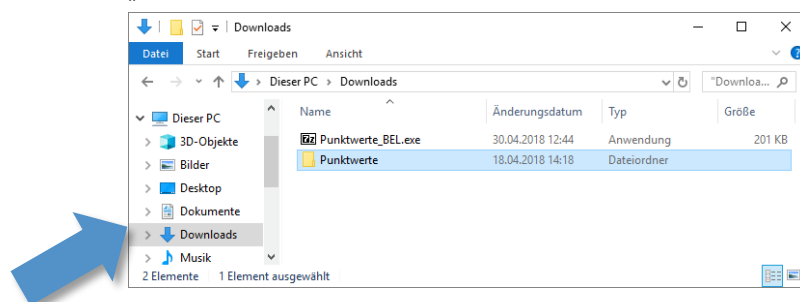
Downloads

Datei Start Freigeben Ansicht

Dieser PC > Downloads

"Downloa...

Dieser PC
3D-Objekte
Bilder
Desktop
Dokumente
Downloads
Musik

| Name | Änderungsdatum | Typ | Größe |
|---|---|---|---|
| Punktwerte_BEL.exe | 30.04.2018 12:44 | Anwendung | 201 KB |
| Punktwerte | 18.04.2018 14:18 | Dateiordner | |

2 Elemente | 1 Element ausgewählt